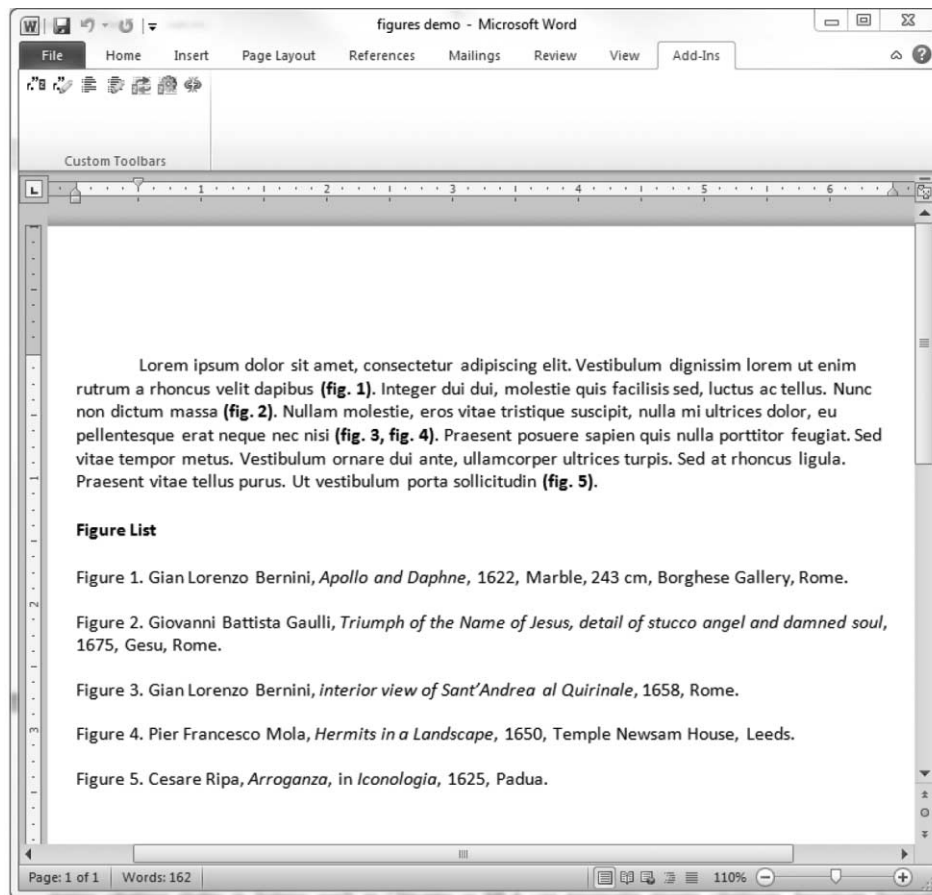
figures demo - Microsoft Word

File Home Insert Page Layout References Mailings Review View Add-Ins

Custom Toolbars

1 2 3 4 5 6

Lorem ipsum dolor sit amet, consectetur adipiscing elit. Vestibulum dignissim lorem ut enim rutrum a rhoncus velit dapibus **(fig. 1)**. Integer dui dui, molestie quis facilisis sed, luctus ac tellus. Nunc non dictum massa **(fig. 2)**. Nullam molestie, eros vitae tristique suscipit, nulla mi ultrices dolor, eu pellentesque erat neque nec nisi **(fig. 3, fig. 4)**. Praesent posuere sapien quis nulla porttitor feugiat. Sed vitae tempor metus. Vestibulum ornare dui ante, ullamcorper ultrices turpis. Sed at rhoncus ligula. Praesent vitae tellus purus. Ut vestibulum porta sollicitudin **(fig. 5)**.

**Figure List**

Figure 1. Gian Lorenzo Bernini, *Apollo and Daphne*, 1622, Marble, 243 cm, Borghese Gallery, Rome.

Figure 2. Giovanni Battista Gaulli, *Triumph of the Name of Jesus, detail of stucco angel and damned soul*, 1675, Gesu, Rome.

Figure 3. Gian Lorenzo Bernini, *interior view of Sant'Andrea al Quirinale*, 1658, Rome.

Figure 4. Pier Francesco Mola, *Hermits in a Landscape*, 1650, Temple Newsam House, Leeds.

Figure 5. Cesare Ripa, *Arroganza*, in *Iconologia*, 1625, Padua.

Page: 1 of 1 Words: 162 110%